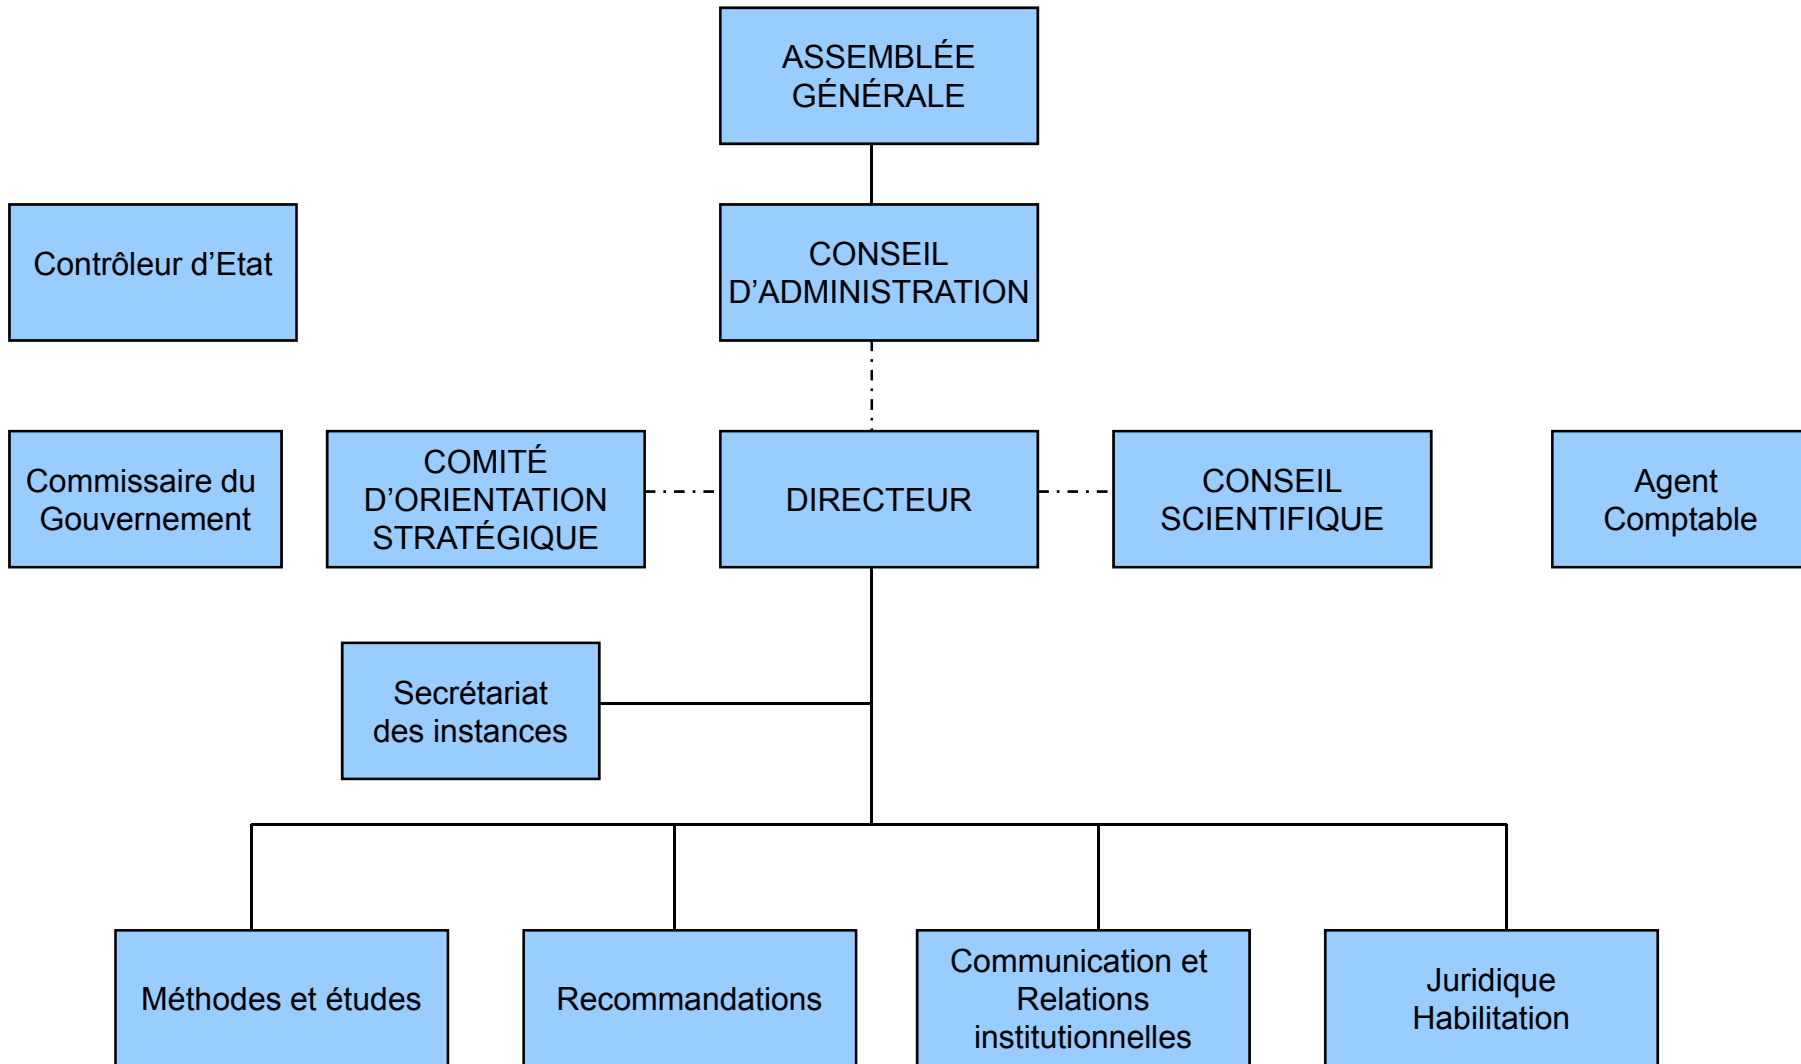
ASSEMBLÉE GÉNÉRALE

Contrôleur d’Etat

CONSEIL D’ADMINISTRATION

Commissaire du Gouvernement

COMITÉ D’ORIENTATION STRATÉGIQUE

DIRECTEUR

CONSEIL SCIENTIFIQUE

Agent Comptable

Secrétariat des instances

Méthodes et études

Recommandations

Communication et Relations institutionnelles

Juridique Habilitation